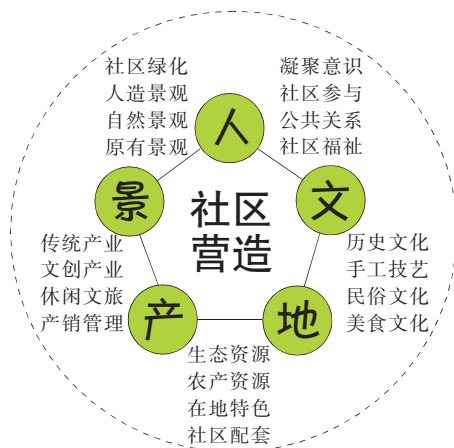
社区绿化
人造景观
自然景观
原有景观

人

凝聚意识
社区参与
公共关系
社区福祉

景

社区
营造

文

传统产业
文创产业
休闲文旅
产销管理

历史文化
手工技艺
民俗文化
美食文化

产

地

生态资源
农产资源
在地特色
社区配套